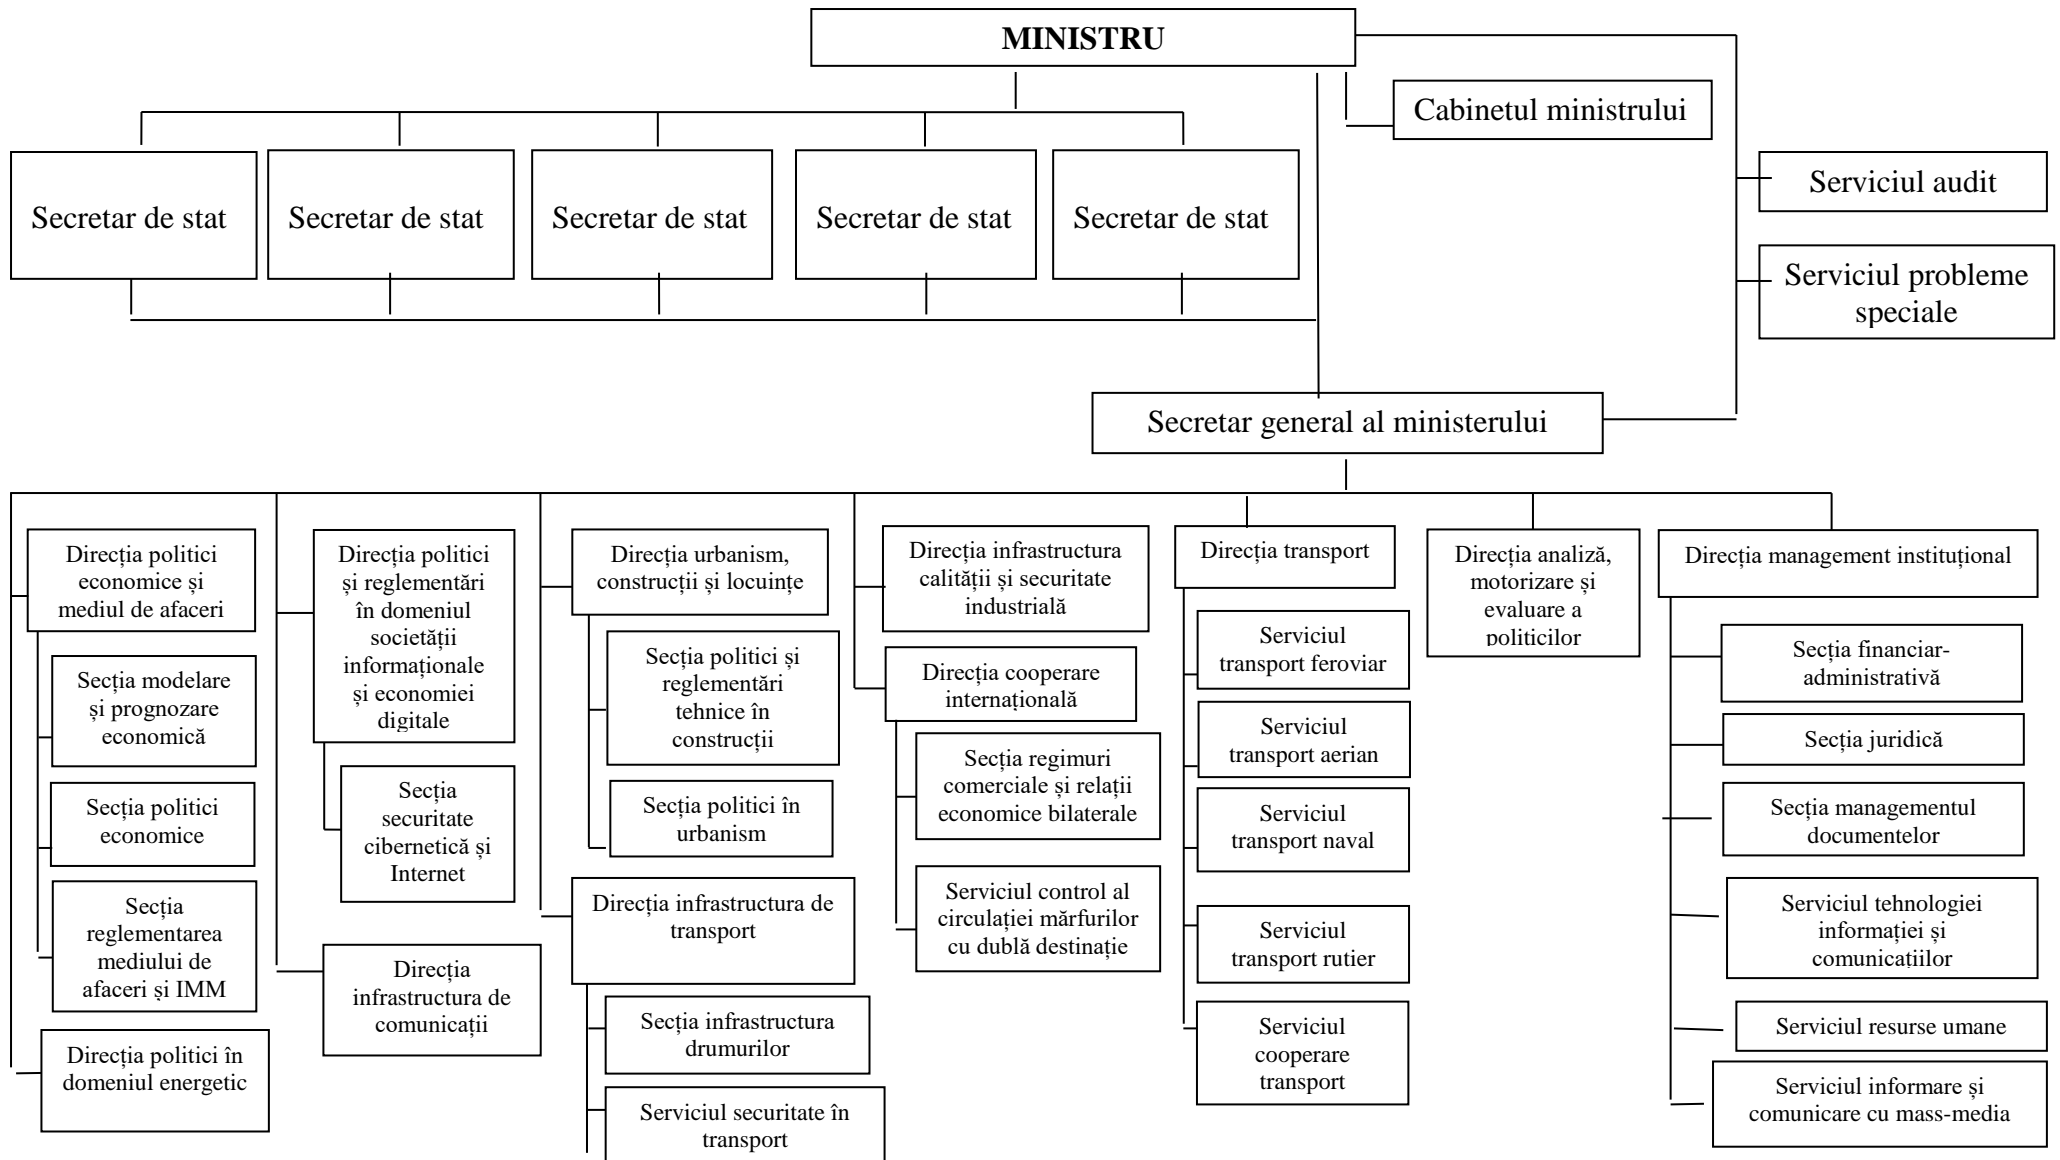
MINISTRU

Cabinetul ministrului

Secretar de stat

Secretar de stat

Secretar de stat

Secretar de stat

Secretar de stat

Serviciul audit

Serviciul probleme speciale

Secretar general al ministerului

Direcția politici economice și mediul de afaceri

Secția modelare și prognozare economică

Secția politici economice

Secția reglementarea mediului de afaceri și IMM

Direcția politici în domeniul energetic

Direcția politici și reglementări în domeniul societății informaționale și economiei digitale

Secția securitate cibernetică și Internet

Direcția infrastructura de comunicații

Direcția urbanism, construcții și locuințe

Secția politici și reglementări tehnice în construcții

Secția politici în urbanism

Direcția infrastructura de transport

Secția infrastructura drumurilor

Serviciul securitate în transport

Direcția infrastructura calității și securitate industrială

Direcția cooperare internațională

Secția regimuri comerciale și relații economice bilaterale

Serviciul control al circulației mărfurilor cu dublă destinație

Direcția transport

Serviciul transport feroviar

Serviciul transport aerian

Serviciul transport naval

Serviciul transport rutier

Serviciul cooperare transport

Direcția analiză, motorizare și evaluare a politicilor

Direcția management instituțional

Secția financiar-administrativă

Secția juridică

Secția managementul documentelor

Serviciul tehnologiei informației și comunicațiilor

Serviciul resurse umane

Serviciul informare și comunicare cu mass-media